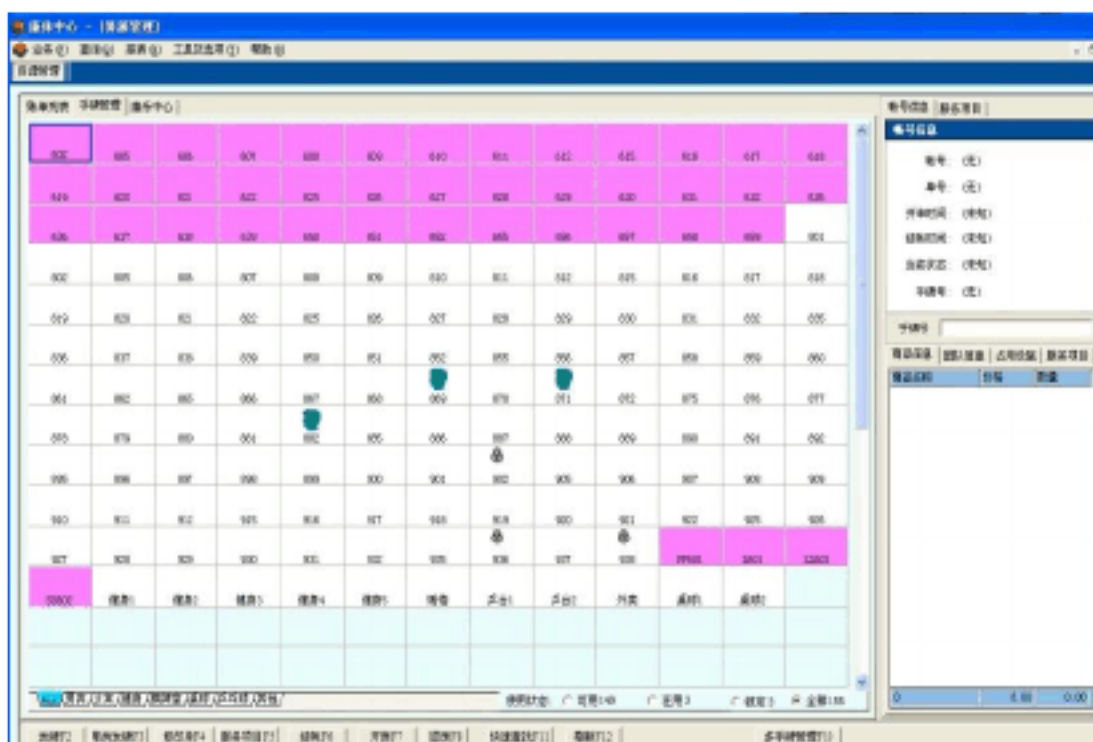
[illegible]中心 - [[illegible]]

业务(E) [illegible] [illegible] 工具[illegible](T) 帮助(H)

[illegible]

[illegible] 手牌管理 服务中心

| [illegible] | 605 | 606 | 608 | 608 | 609 | 610 | 611 | 612 | 615 | 616 | 617 | 618 |
|---|---|---|---|---|---|---|---|---|---|---|---|---|
| 619 | 620 | 621 | 622 | 625 | 626 | 627 | 628 | 629 | 630 | 631 | 632 | 635 |
| 636 | 637 | 638 | 639 | 650 | 651 | 652 | 655 | 656 | 657 | 658 | 659 | 901 |
| 602 | 605 | 606 | 607 | 608 | 609 | 610 | 611 | 612 | 615 | 616 | 617 | 618 |
| 619 | 620 | 621 | 622 | 625 | 626 | 627 | 628 | 629 | 630 | 631 | 632 | 635 |
| 636 | 637 | 638 | 639 | 650 | 651 | 652 | 655 | 656 | 657 | 658 | 659 | 660 |
| 661 | 662 | 665 | 666 | 667 | 668 | 669 | 670 | 671 | 672 | 675 | 676 | 677 |
| 685 | 679 | 680 | 681 | 682 | 685 | 686 | 687 | 688 | 689 | 690 | 691 | 692 |
| 695 | 696 | 697 | 698 | 699 | 900 | 901 | 902 | 905 | 906 | 907 | 908 | 909 |
| 910 | 911 | 912 | 915 | 916 | 917 | 918 | 919 | 920 | 921 | 922 | 925 | 926 |
| 927 | 928 | 929 | 930 | 931 | 932 | 935 | 936 | 937 | 938 | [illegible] | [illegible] | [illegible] |
| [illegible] | 健身1 | 健身2 | 健身3 | 健身4 | 健身5 | 推拿 | 足台1 | 足台2 | 外卖 | 桑拿1 | 桑拿2 | |

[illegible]

使用状态: 可用 149 占用 3 锁定 3 全部 155

帐号信息 服务项目

帐号信息

帐号: (无)
单号: (无)
开单时间: (未知)
结账时间: (未知)
当前状态: (未知)
手牌号: (无)

手牌号

商品信息 团队信息 占用信息 服务项目

商品名称 价格 数量

0 0.00 0.00

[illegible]F2 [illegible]F3 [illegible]F4 服务项目F5 结账F6 开单F7 退单F8 快速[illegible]F11 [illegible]F12 多手牌管理F10